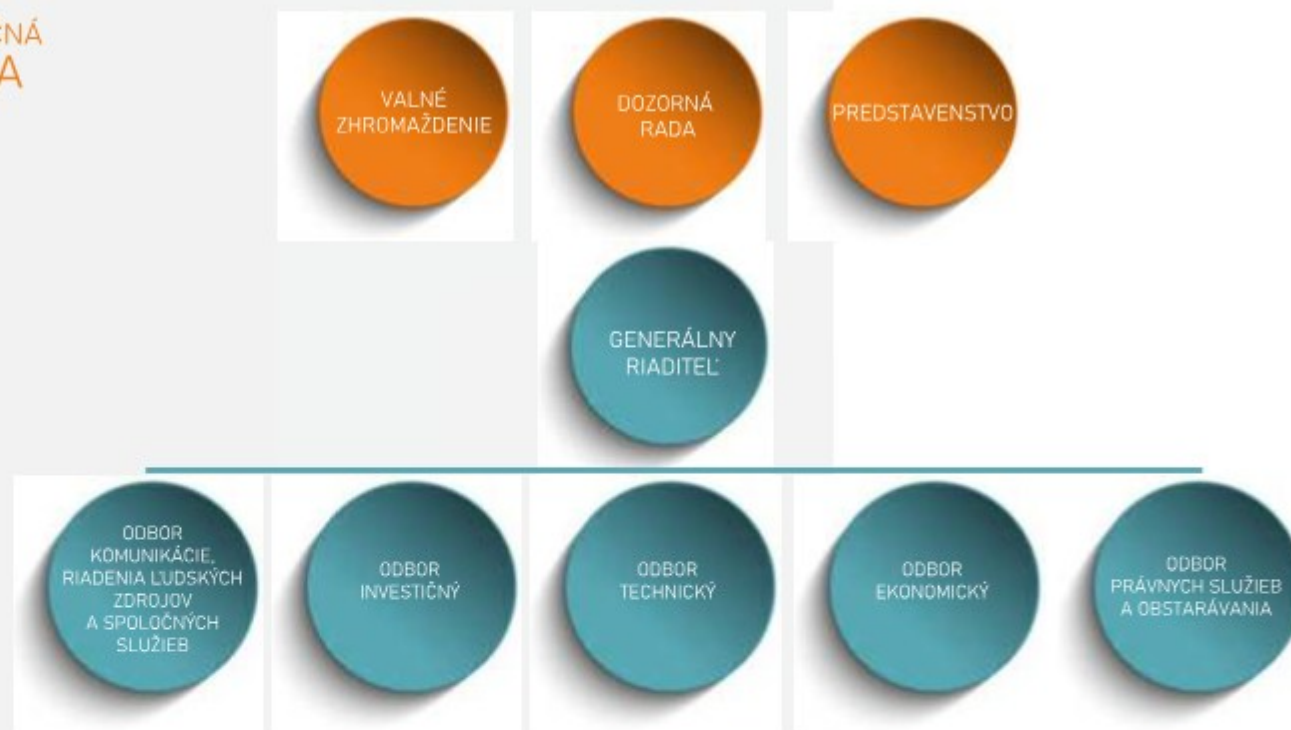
NÁ
A

VALNÉ ZHROMAŽDENIE

DOZORNÁ RADA

PREDSTAVENSTVO

GENERÁLNY RIADITEĽ

ODBOR KOMUNIKÁCIE, RIADENIA ĽUDSKÝCH ZDROJOV A SPOLOČNÝCH SLUŽIEB

ODBOR INVESTIČNÝ

ODBOR TECHNICKÝ

ODBOR EKONOMICKÝ

ODBOR PRÁVNYCH SLUŽIEB A OBSTARÁVANIA